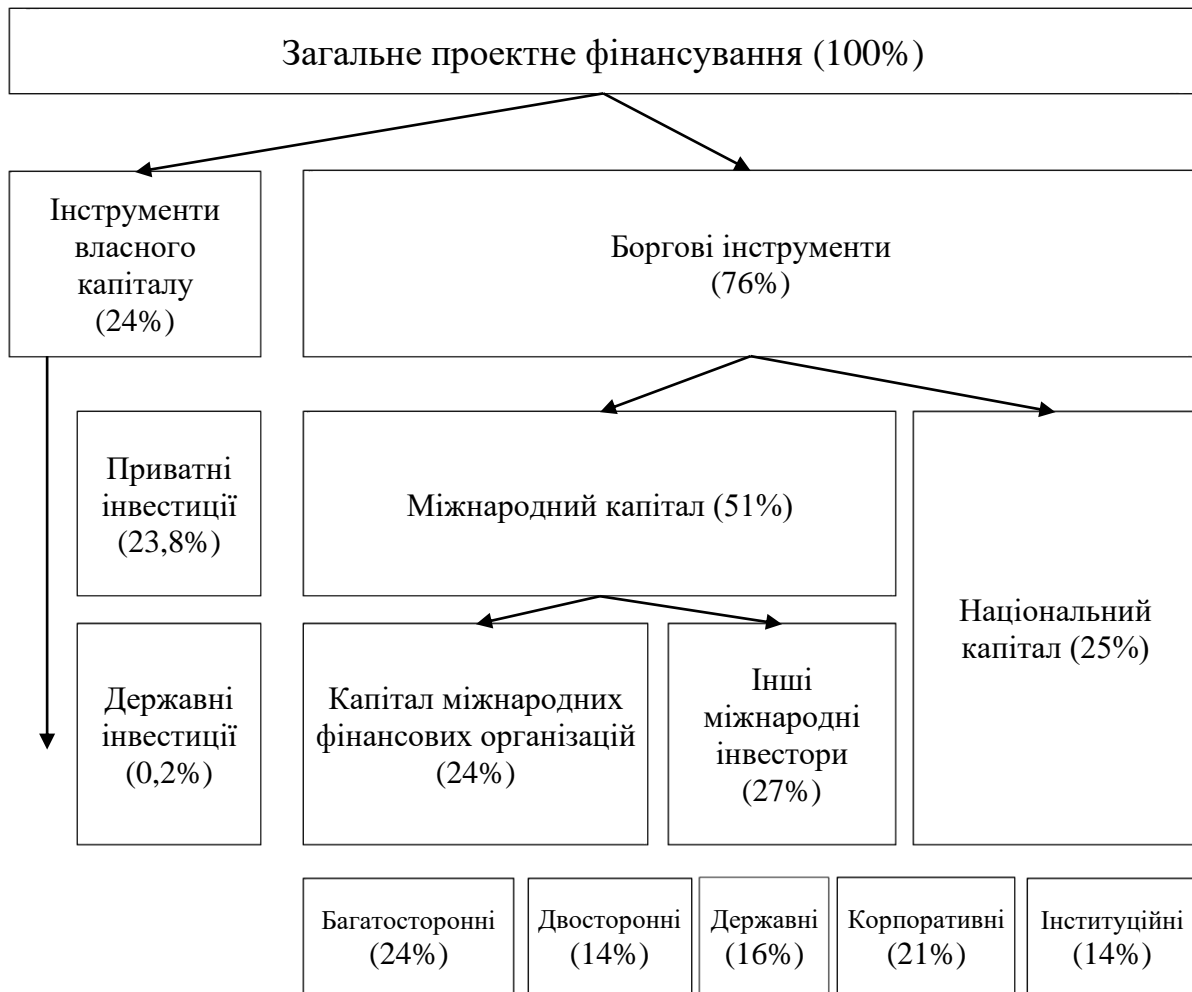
Загальне проектне фінансування (100%)

Інструменти власного капіталу (24%)

Боргові інструменти (76%)

Приватні інвестиції (23,8%)

Міжнародний капітал (51%)

Національний капітал (25%)

Державні інвестиції (0,2%)

Капітал міжнародних фінансових організацій (24%)

Інші міжнародні інвестори (27%)

Багатосторонні (24%)

Двосторонні (14%)

Державні (16%)

Корпоративні (21%)

Інституційні (14%)